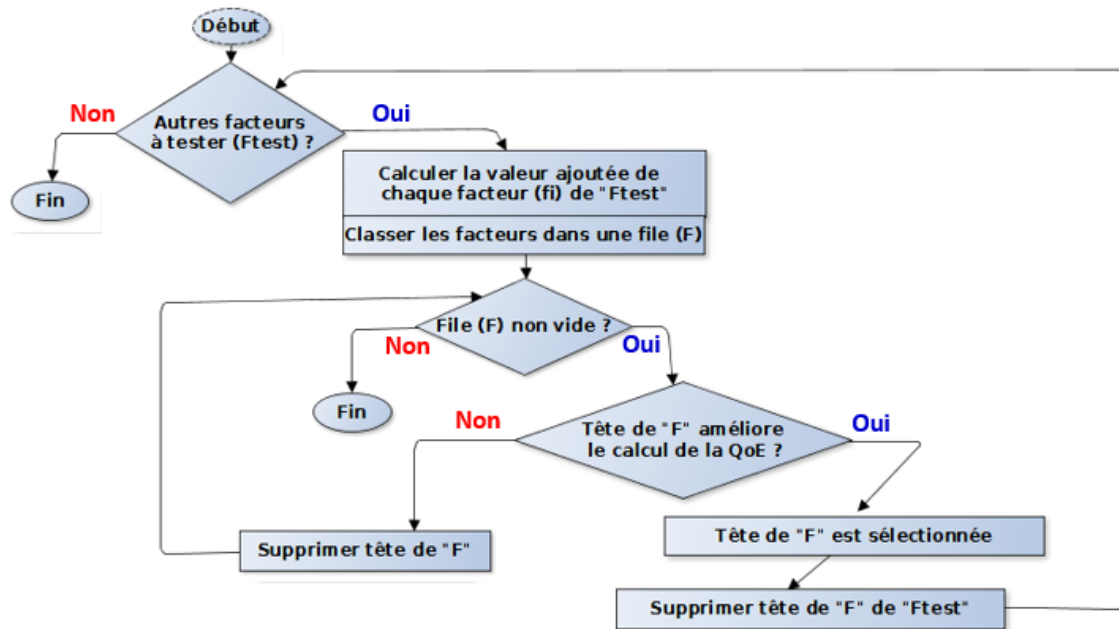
Début

Autres facteurs à tester (Ftest) ?

Non

Oui

Fin

Calculer la valeur ajoutée de chaque facteur (fi) de "Ftest"

Classer les facteurs dans une file (F)

File (F) non vide ?

Non

Oui

Fin

Non

Tête de "F" améliore le calcul de la QoE ?

Oui

Supprimer tête de "F"

Tête de "F" est sélectionnée

Supprimer tête de "F" de "Ftest"